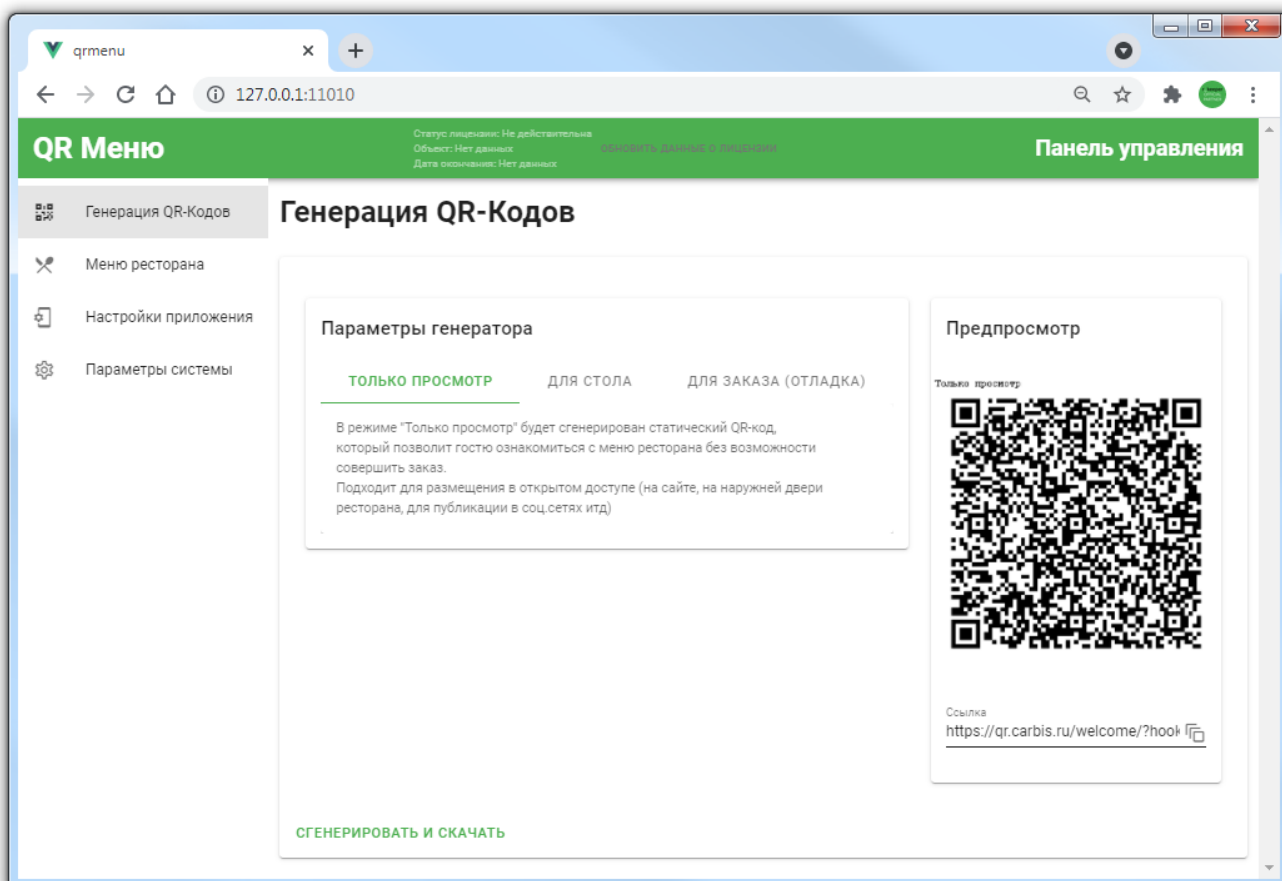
qrmenu

127.0.0.1:11010

QR Меню

Статус лицензии: Не действительна
Объект: Нет данных
Дата окончания: Нет данных

ОБНОВИТЬ ДАННЫЕ О ЛИЦЕНЗИИ

Панель управления

Генерация QR-Кодов
Меню ресторана
Настройки приложения
Параметры системы

Генерация QR-Кодов

Параметры генератора

ТОЛЬКО ПРОСМОТР
ДЛЯ СТОЛА
ДЛЯ ЗАКАЗА (ОТЛАДКА)

В режиме "Только просмотр" будет сгенерирован статический QR-код, который позволит гостю ознакомиться с меню ресторана без возможности совершить заказ.
Подходит для размещения в открытом доступе (на сайте, на наружней двери ресторана, для публикации в соц.сетях итд)

Предпросмотр

Только просмотр

Ссылка
https://qr.carbis.ru/welcome/?hook

СГЕНЕРИРОВАТЬ И СКАЧАТЬ